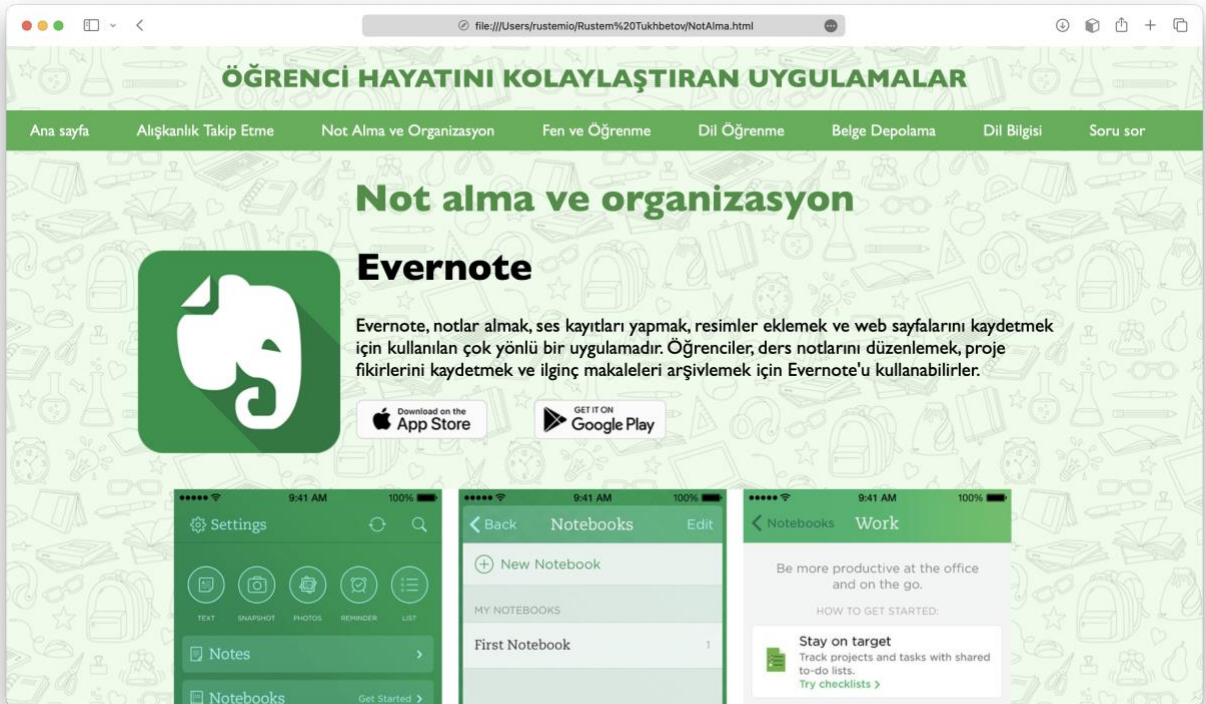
file:///Users/rustemio/Rustem%20Tukhbetov/NotAlma.html

ÖĞRENCİ HAYATINI KOLAYLAŞTIRAN UYGULAMALAR

Ana sayfa Alışkanlık Takip Etme Not Alma ve Organizasyon Fen ve Öğrenme Dil Öğrenme Belge Depolama Dil Bilgisi Soru sor

Not alma ve organizasyon

Evernote

Evernote, notlar almak, ses kayıtları yapmak, resimler eklemek ve web sayfalarını kaydetmek için kullanılan çok yönlü bir uygulamadır. Öğrenciler, ders notlarını düzenlemek, proje fikirlerini kaydetmek ve ilginç makaleleri arşivlemek için Evernote'u kullanabilirler.

Download on the App Store

GET IT ON Google Play

9:41 AM 100%
Settings
TEXT SNAPSHOT PHOTOS REMINDER LIST
Notes
Notebooks Get Started

9:41 AM 100%
Back Notebooks Edit
New Notebook
MY NOTEBOOKS
First Notebook 1

9:41 AM 100%
Notebooks Work
Be more productive at the office and on the go.
HOW TO GET STARTED:
Stay on target
Track projects and tasks with shared to-do lists.
Try checklists